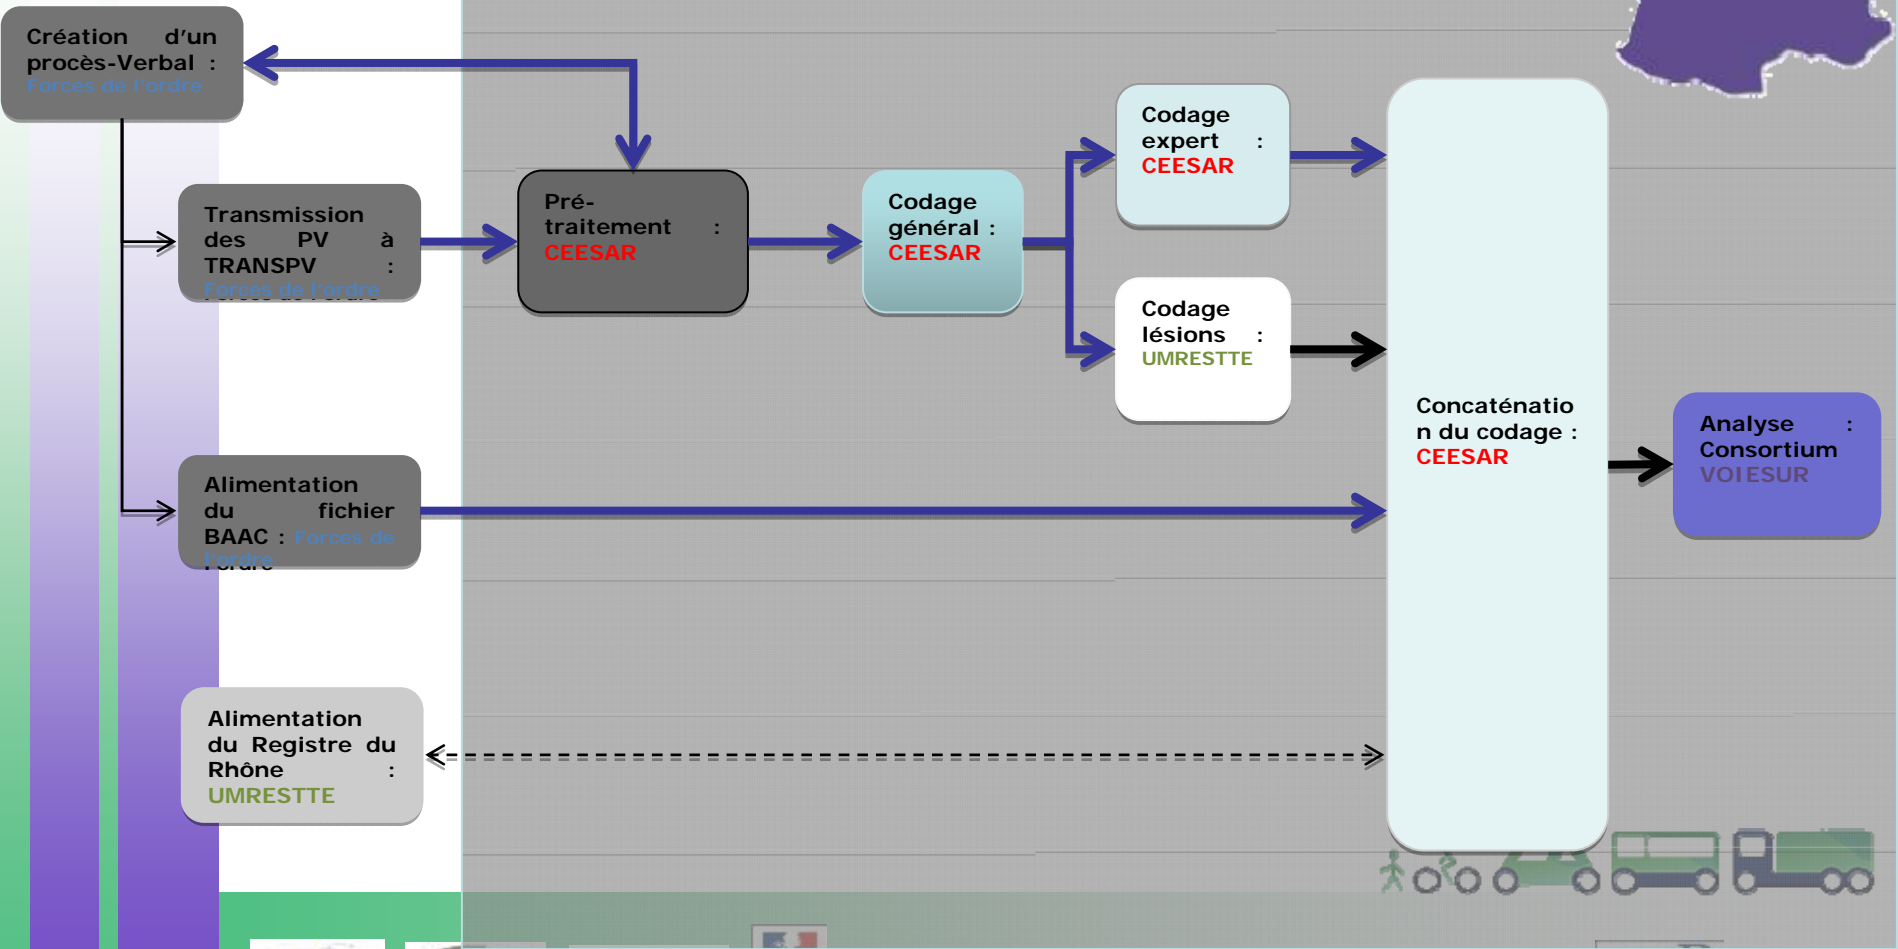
Création d'un procès-Verbal : Forces de l'ordre

Transmission des PV à TRANSPV : Forces de l'ordre

Pré-traitement : CEESAR

Codage général : CEESAR

Codage expert : CEESAR

Codage lésions : UMRESTTE

Concaténation du codage : CEESAR

Analyse : Consortium VOIESUR

Alimentation du fichier BAAC : Forces de l'ordre

Alimentation du Registre du Rhône : UMRESTTE